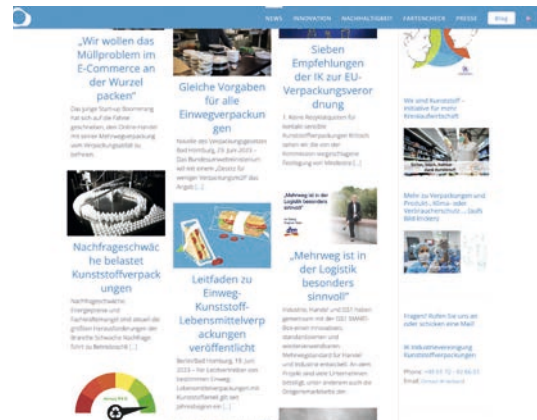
NEWS INNOVATION NACHHALTIGKEIT FAKTENCHECK PRESSE Blog

„Wir wollen das Müllproblem im E-Commerce an der Wurzel packen"

Das junge Startup Boomerang hat sich auf die Fahne geschrieben, den Online-Handel mit seiner Mehrwegverpackung vom Verpackungsabfall zu befreien.

Nachfrageschwäche belastet Kunststoffverpackungen

Nachfrageschwäche: Energiepreise und Fachkräftemangel sind aktuell die größten Herausforderungen der Branche Schwache Nachfrage führt zu Betriebsrückgang [...]

Gleiche Vorgaben für alle Einwegverpackungen

Novelle des Verpackungsgesetzes Bad Homburg, 29. Juni 2023 – Das Bundesumweltministerium will mit einem „Gesetz für weniger Verpackungsmüll" den Angebot [...]

Leitfaden zu Einweg-Kunststoff-Lebensmittelverpackungen veröffentlicht

Berlin/Bad Homburg, 19. Juni 2023 – Für Lieferdiensten von bestimmten Einweg-Lebensmittelverpackungen mit Kunststoffanteil gilt seit Jahresbeginn ein [...]

Sieben Empfehlungen der IK zur EU-Verpackungsverordnung

7. Keine Rezyklatquoten für kontakt-sensible Kunststoffverpackungen Kritisch sehen wir, die von der Kommission vorgeschlagene Festlegung von Mindestrez[...]

„Mehrweg ist in der Logistik besonders sinnvoll"

„Mehrweg ist in der Logistik besonders sinnvoll"

Industrie, Handel und DST haben gemeinsam mit der DSD SMART-Box einen innovativen, standardisierten und wiederverwendbaren Mehrwegstandard für Handel und Industrie entwickelt. An dem Projekt sind viele Unternehmen beteiligt, unter anderem auch die Drogeriemarktkette dm.

Wir und Kunststoff – Initiative für mehr Kreislaufwirtschaft

Mehr zu Verpackungen und Produkt-, Klima- oder Verbraucherschutz ... (auch Bild-Archiv)

Fragen? Rufen Sie uns an oder schicken uns eine Mail!

IK Industrievereinigung Kunststoffverpackungen

Phone: +49 61 72 - 92 66 63
Email: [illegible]